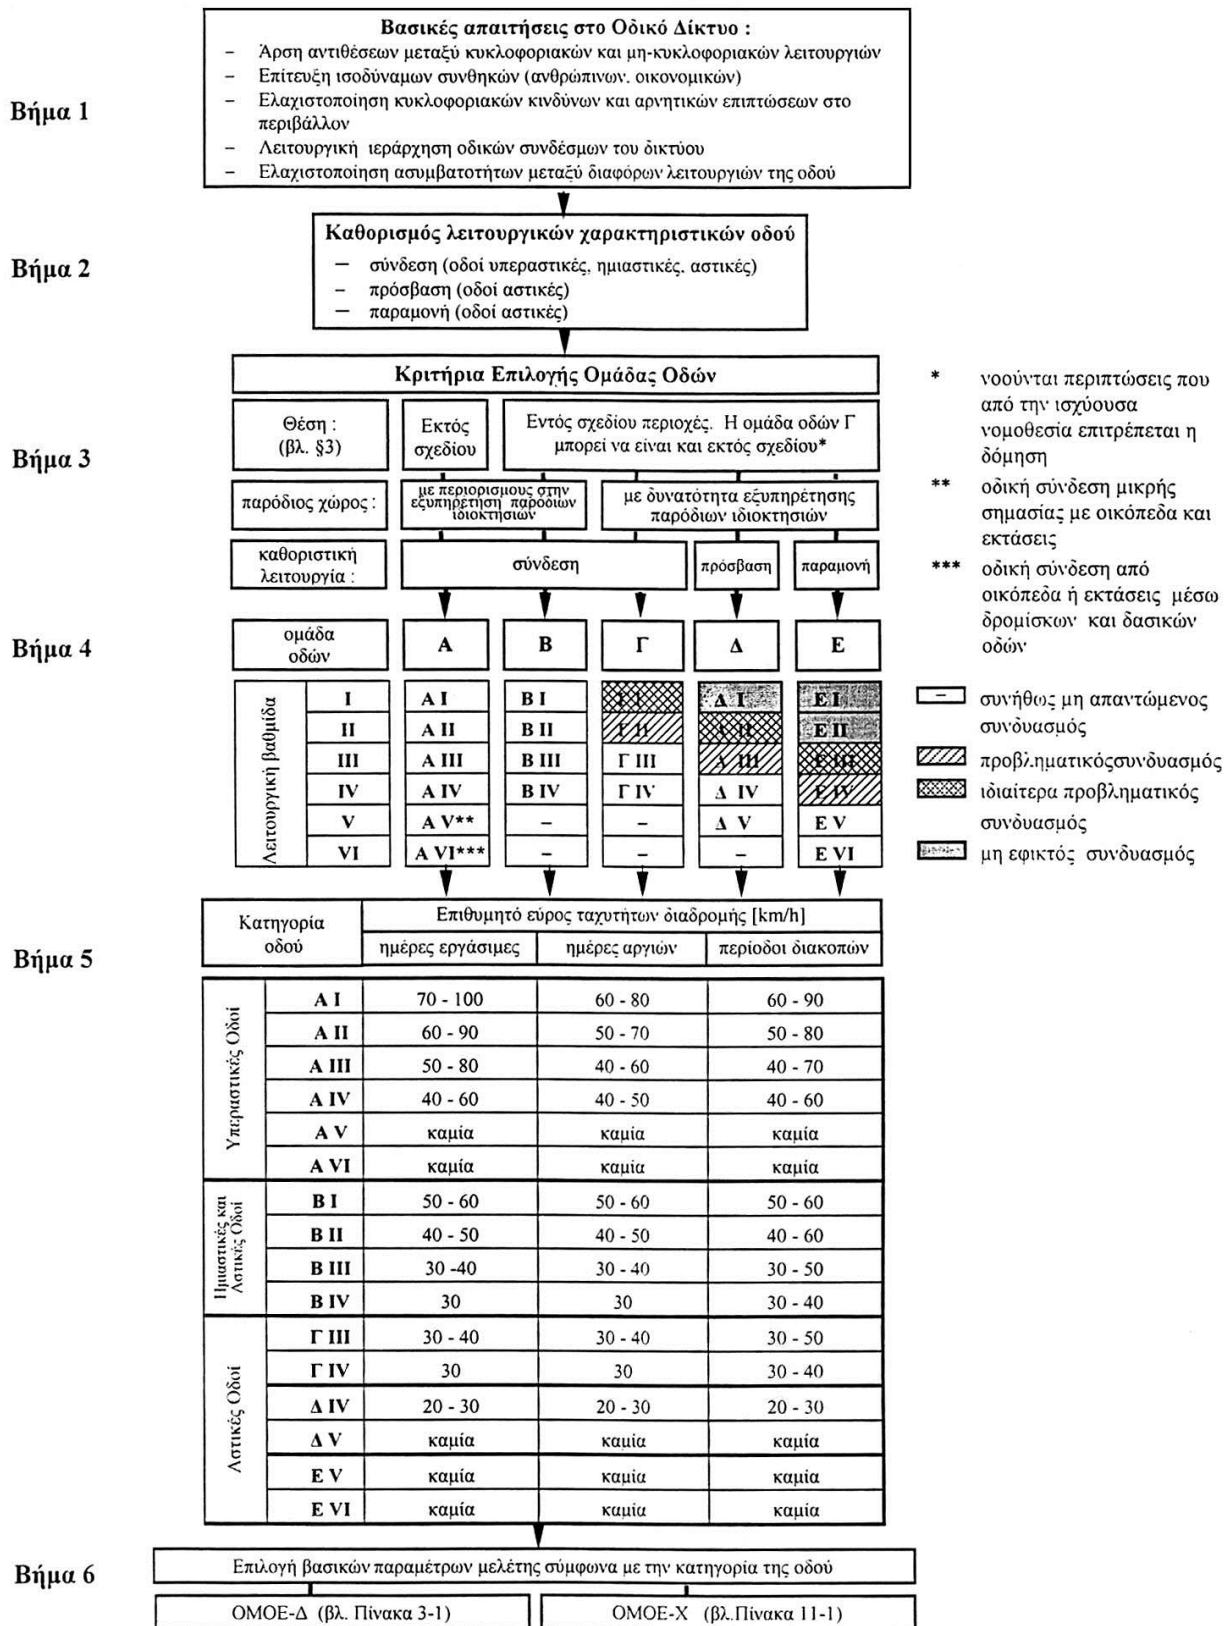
Βήμα 1

Βασικές απαιτήσεις στο Οδικό Δίκτυο :
– Άρση αντιθέσεων μεταξύ κυκλοφοριακών και μη-κυκλοφοριακών λειτουργιών
– Επίτευξη ισοδύναμων συνθηκών (ανθρώπινων, οικονομικών)
– Ελαχιστοποίηση κυκλοφοριακών κινδύνων και αρνητικών επιπτώσεων στο περιβάλλον
– Λειτουργική ιεράρχηση οδικών συνδέσμων του δικτύου
– Ελαχιστοποίηση ασυμβατοτήτων μεταξύ διαφόρων λειτουργιών της οδού

Βήμα 2

Καθορισμός λειτουργικών χαρακτηριστικών οδού
– σύνδεση (οδοί υπεραστικές, ημιαστικές, αστικές)
– πρόσβαση (οδοί αστικές)
– παραμονή (οδοί αστικές)

Βήμα 3

Κριτήρια Επιλογής Ομάδας Οδών

Θέση : (βλ. §3)
Εκτός σχεδίου
Εντός σχεδίου περιοχές. Η ομάδα οδών Γ μπορεί να είναι και εκτός σχεδίου*

παρόδιος χώρος :
με περιορισμούς στην εξυπηρέτηση παρόδιων ιδιοκτησιών
με δυνατότητα εξυπηρέτησης παρόδιων ιδιοκτησιών

καθοριστική λειτουργία :
σύνδεση
πρόσβαση
παραμονή

Βήμα 4

| ομάδα οδών | Α | Β | Γ | Δ | Ε |
|---|---|---|---|---|---|
| Λειτουργική βαθμίδα I | Α I | Β I | Γ I | Δ I | Ε I |
| II | Α II | Β II | Γ II | Δ II | Ε II |
| III | Α III | Β III | Γ III | Δ III | Ε III |
| IV | Α IV | Β IV | Γ IV | Δ IV | Ε IV |
| V | Α V** | – | – | Δ V | Ε V |
| VI | Α VI*** | – | – | – | Ε VI |

* νοούνται περιπτώσεις που από την ισχύουσα νομοθεσία επιτρέπεται η δόμηση
** οδική σύνδεση μικρής σημασίας με οικόπεδα και εκτάσεις
*** οδική σύνδεση από οικόπεδα ή εκτάσεις μέσω δρομίσκων και δασικών οδών

– συνήθως μη απαντώμενος συνδυασμός
προβληματικόςσυνδυασμός
ιδιαίτερα προβληματικός συνδυασμός
μη εφικτός συνδυασμός

Βήμα 5

| | Κατηγορία οδού | Επιθυμητό εύρος ταχυτήτων διαδρομής [km/h] ημέρες εργάσιμες | ημέρες αργιών | περίοδοι διακοπών |
|---|---|---|---|---|
| Υπεραστικές Οδοί | Α I | 70 - 100 | 60 - 80 | 60 - 90 |
| | Α II | 60 - 90 | 50 - 70 | 50 - 80 |
| | Α III | 50 - 80 | 40 - 60 | 40 - 70 |
| | Α IV | 40 - 60 | 40 - 50 | 40 - 60 |
| | Α V | καμία | καμία | καμία |
| | Α VI | καμία | καμία | καμία |
| Ημιαστικές και Αστικές Οδοί | Β I | 50 - 60 | 50 - 60 | 50 - 60 |
| | Β II | 40 - 50 | 40 - 50 | 40 - 60 |
| | Β III | 30 -40 | 30 - 40 | 30 - 50 |
| | Β IV | 30 | 30 | 30 - 40 |
| Αστικές Οδοί | Γ III | 30 - 40 | 30 - 40 | 30 - 50 |
| | Γ IV | 30 | 30 | 30 - 40 |
| | Δ IV | 20 - 30 | 20 - 30 | 20 - 30 |
| | Δ V | καμία | καμία | καμία |
| | Ε V | καμία | καμία | καμία |
| | Ε VI | καμία | καμία | καμία |

Βήμα 6

Επιλογή βασικών παραμέτρων μελέτης σύμφωνα με την κατηγορία της οδού
ΟΜΟΕ-Δ (βλ. Πίνακα 3-1)
ΟΜΟΕ-Χ (βλ.Πίνακα 11-1)